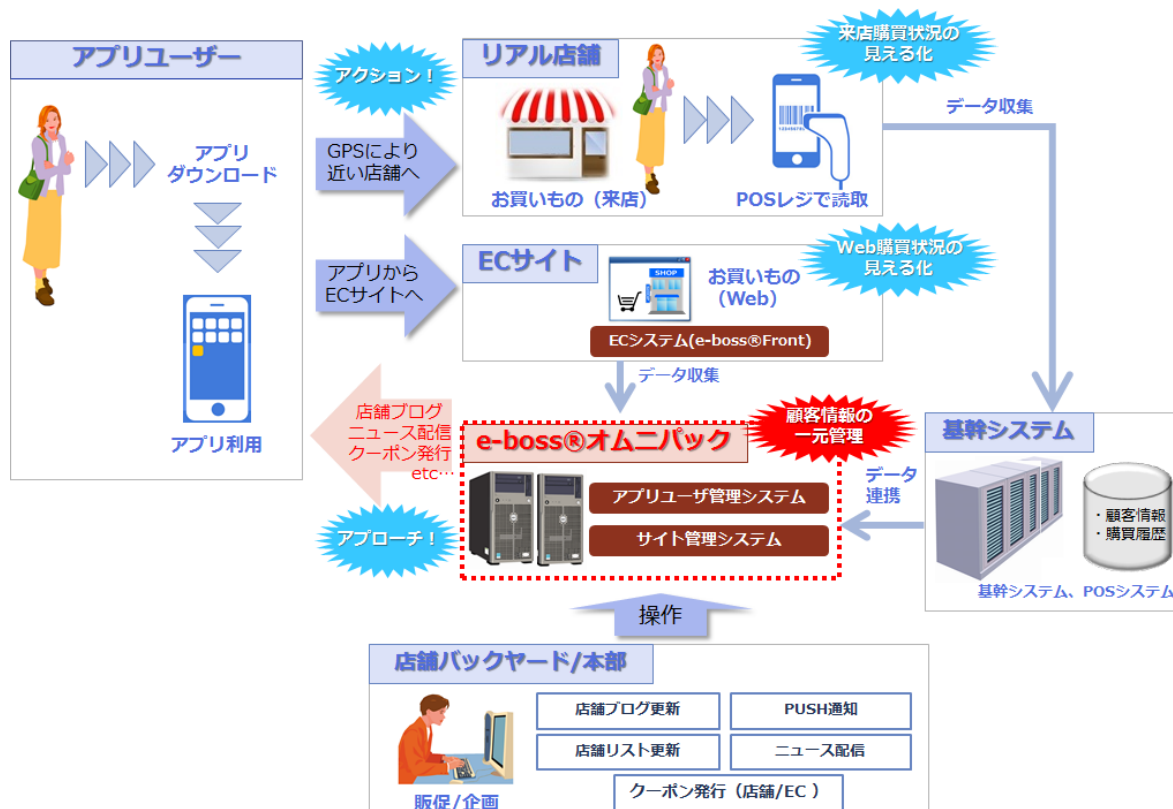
アプリユーザー

アプリ
ダウンロード

アプリ利用

アクション！

GPSにより
近い店舗へ

リアル店舗

来店購買状況の
見える化

お買いもの（来店）

POSレジで読取

データ収集

アプリから
ECサイトへ

ECサイト

SHOP

お買いもの
（Web）

Web購買状況の
見える化

ECシステム(e-boss®Front)

データ収集

店舗ブログ
ニュース配信
クーポン発行
etc…

e-boss®オムニパック

顧客情報の
一元管理

アプリユーザ管理システム

サイト管理システム

アプローチ！

基幹システム

データ
連携

・顧客情報
・購買履歴

基幹システム、POSシステム

操作

店舗バックヤード/本部

店舗ブログ更新

PUSH通知

店舗リスト更新

ニュース配信

クーポン発行（店舗/EC）

販促/企画